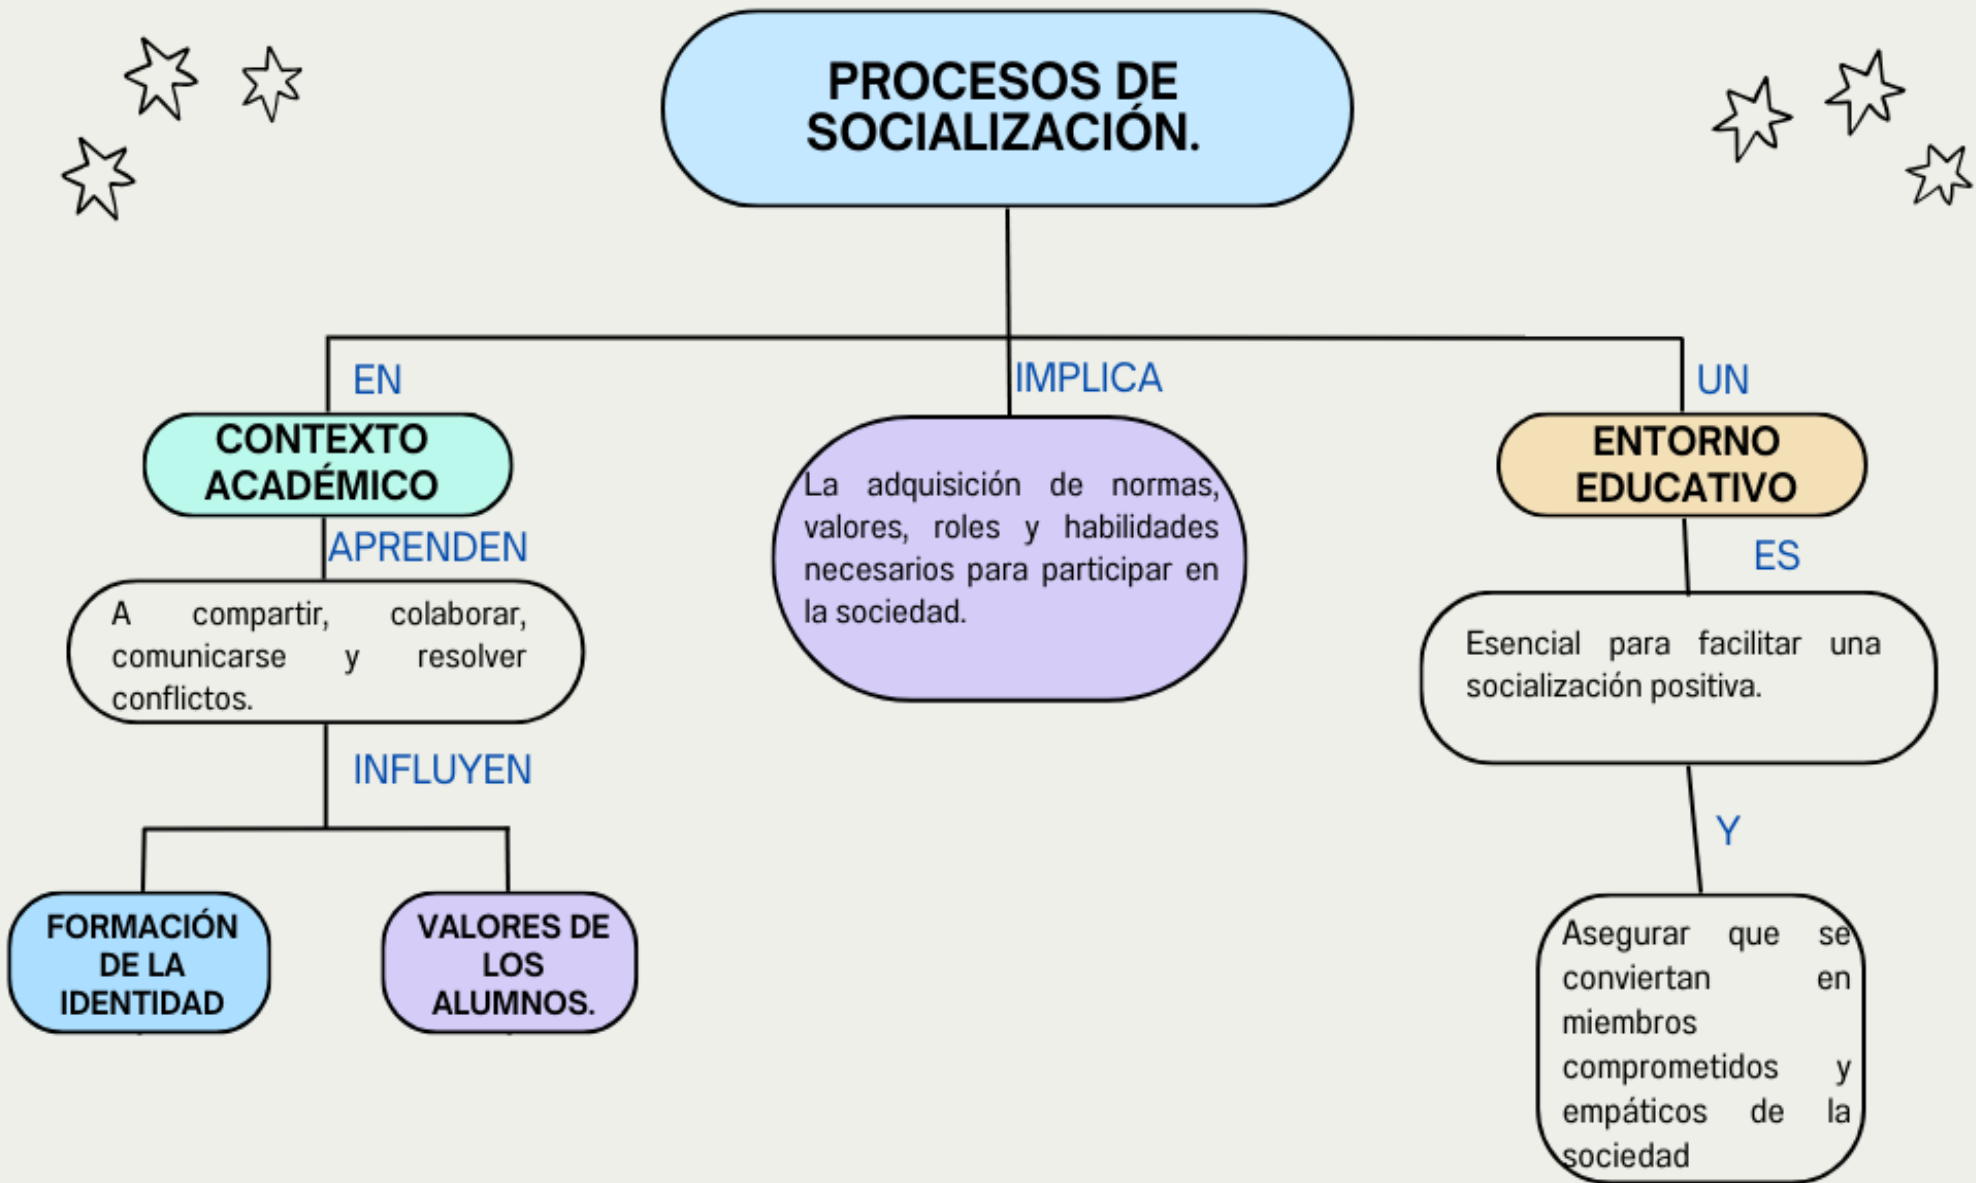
PROCESOS DE SOCIALIZACIÓN.

EN

CONTEXTO ACADÉMICO

APRENDEN

A compartir, colaborar, comunicarse y resolver conflictos.

INFLUYEN

FORMACIÓN DE LA IDENTIDAD

VALORES DE LOS ALUMNOS.

IMPLICA

La adquisición de normas, valores, roles y habilidades necesarios para participar en la sociedad.

UN

ENTORNO EDUCATIVO

ES

Esencial para facilitar una socialización positiva.

Y

Asegurar que se conviertan en miembros comprometidos y empáticos de la sociedad